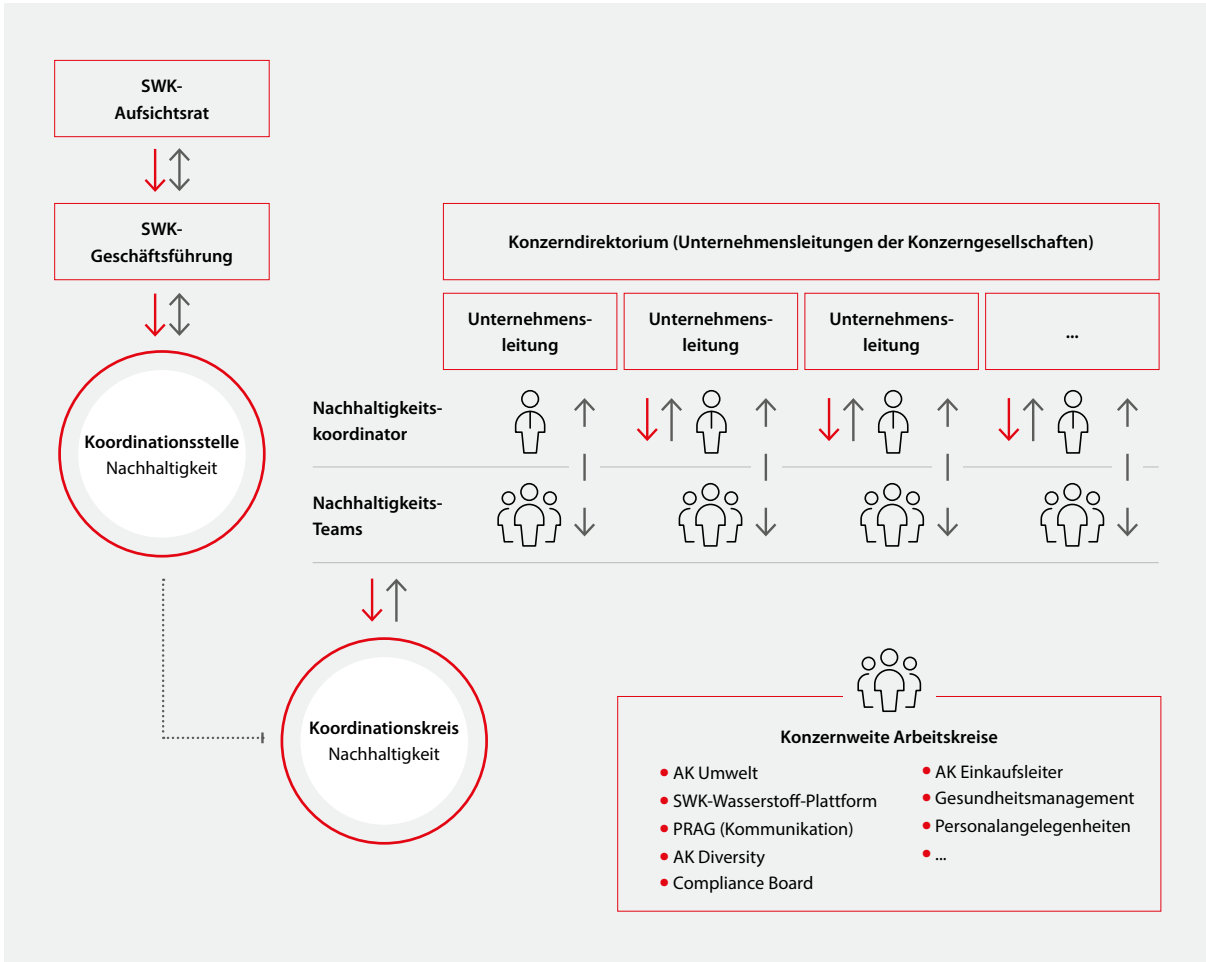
SWK-Aufsichtsrat

SWK-Geschäftsführung

Koordinationsstelle Nachhaltigkeit

Konzerndirektorium (Unternehmensleitungen der Konzerngesellschaften)

Unternehmensleitung

Unternehmensleitung

Unternehmensleitung

...

Nachhaltigkeitskoordinator

Nachhaltigkeits-Teams

Koordinationskreis Nachhaltigkeit

Konzernweite Arbeitskreise

- AK Umwelt
- SWK-Wasserstoff-Plattform
- PRAG (Kommunikation)
- AK Diversity
- Compliance Board
- AK Einkaufsleiter
- Gesundheitsmanagement
- Personalangelegenheiten
- ...